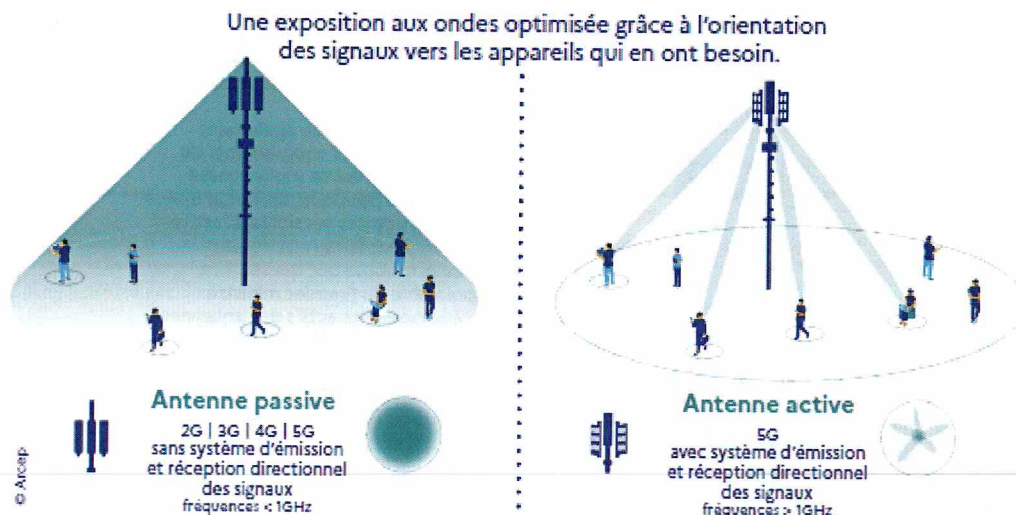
Une exposition aux ondes optimisée grâce à l'orientation des signaux vers les appareils qui en ont besoin.

Antenne passive

2G | 3G | 4G | 5G
sans système d'émission et réception directionnel des signaux
fréquences < 1GHz

Antenne active

5G
avec système d'émission et réception directionnel des signaux
fréquences > 1GHz

© Arcep